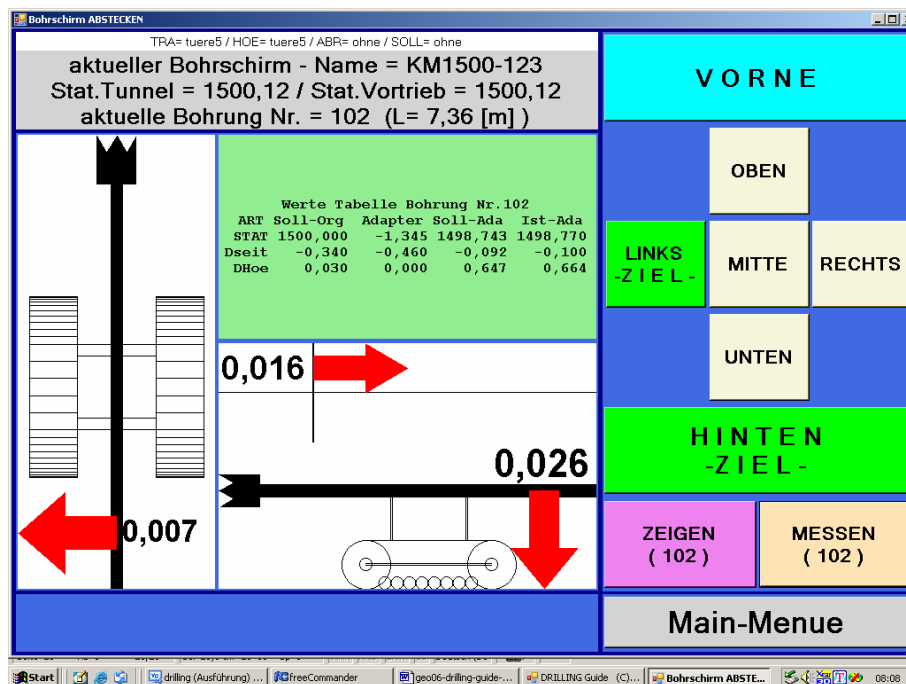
Bohrschirm ABSTECKEN

TRA= tuere5 / HOE= tuere5 / ABR= ohne / SOLL= ohne

aktueller Bohrschirm - Name = KM1500-123
Stat.Tunnel = 1500,12 / Stat.Vortrieb = 1500,12
aktuelle Bohrung Nr. = 102 (L= 7,36 [m] )

Werte Tabelle Bohrung Nr.102

| ART | Soll-Org | Adapter | Soll-Ada | Ist-Ada |
|---|---|---|---|---|
| STAT | 1500,000 | -1,345 | 1498,743 | 1498,770 |
| Dseit | -0,340 | -0,460 | -0,092 | -0,100 |
| DHoe | 0,030 | 0,000 | 0,647 | 0,664 |

0,016

0,026

0,007

VORNE

OBEN

LINKS -ZIEL-

MITTE

RECHTS

UNTEN

HINTEN -ZIEL-

ZEIGEN (102)

MESSEN (102)

Main-Menue

Start | drilling (Ausführung) ... | FreeCommander | geo06-drilling-guide-... | DRILLING Guide (C)... | Bohrschirm ABSTE... | 08:08